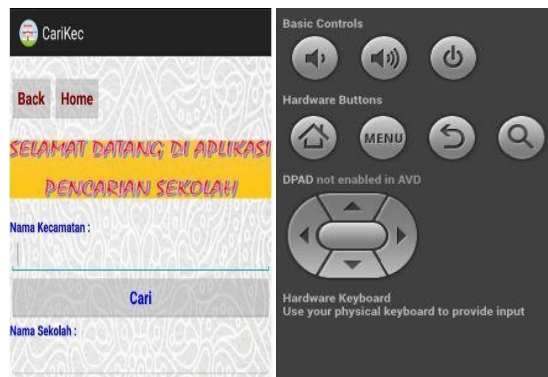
CariKec

Back Home

SELAMAT DATANG DI APLIKASI PENCARIAN SEKOLAH!

Nama Kecamatan :

Cari

Nama Sekolah :

Basic Controls

Hardware Buttons

MENU

DPAD not enabled in AVD

Hardware Keyboard
Use your physical keyboard to provide input